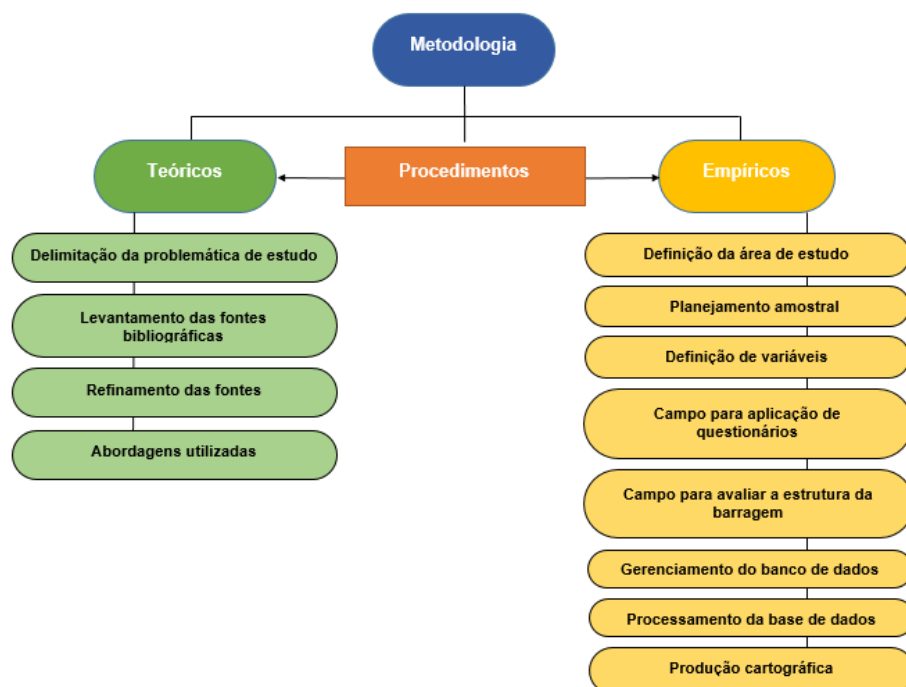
Metodologia

Teóricos

Procedimentos

Empíricos

Delimitação da problemática de estudo

Levantamento das fontes bibliográficas

Refinamento das fontes

Abordagens utilizadas

Definição da área de estudo

Planejamento amostral

Definição de variáveis

Campo para aplicação de questionários

Campo para avaliar a estrutura da barragem

Gerenciamento do banco de dados

Processamento da base de dados

Produção cartográfica